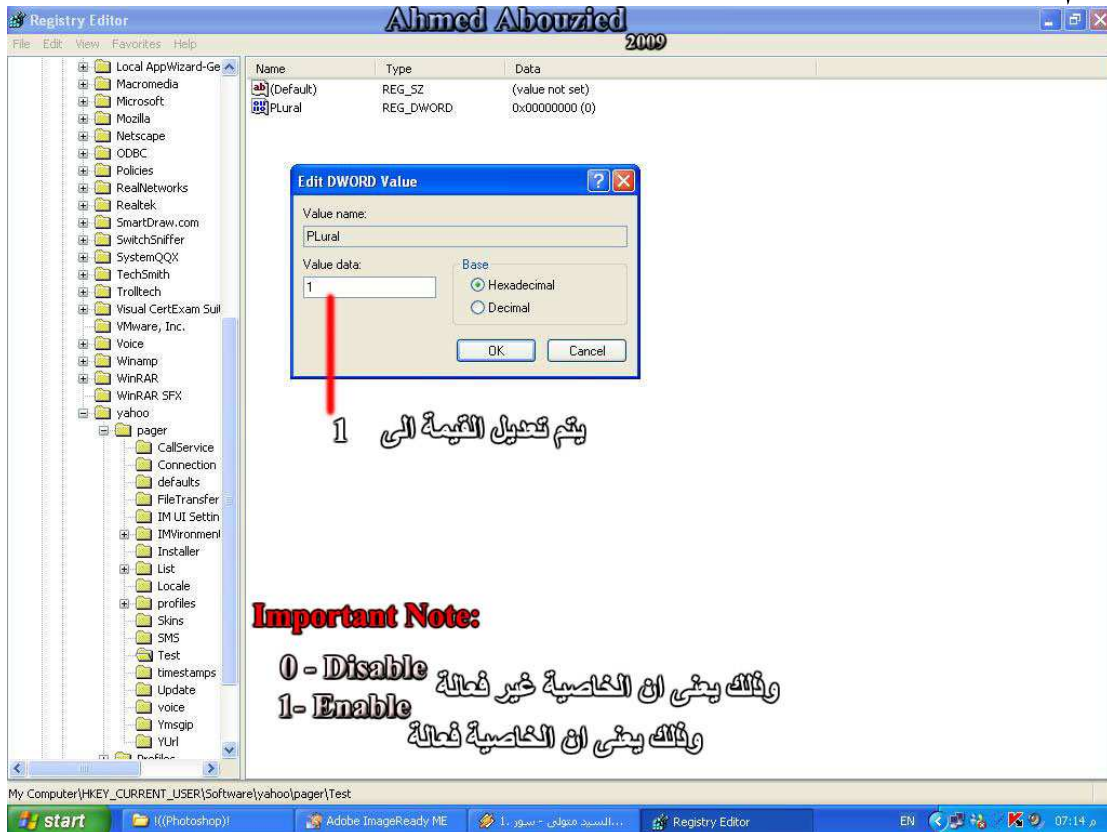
Registry Editor
Ahmed Abouzied
2009
File Edit View Favorites Help

Local AppWizard-Ge
Macromedia
Microsoft
Mozilla
Netscape
ODBC
Policies
RealNetworks
Realtek
SmartDraw.com
SwitchSniffer
SystemQQX
TechSmith
Trolltech
Visual CertExam Sui
VMware, Inc.
Voice
Winamp
WinRAR
WinRAR SFX
yahoo
pager
CallService
Connection
defaults
FileTransfer
IM UI Settin
IMVironment
Installer
List
Locale
profiles
Skins
SMS
Test
timestamps
Update
voice
Ymsgip
YUrl
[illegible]

| Name | Type | Data |
|---|---|---|
| (Default) | REG_SZ | (value not set) |
| PLural | REG_DWORD | 0x00000000 (0) |

Edit DWORD Value
Value name:
PLural
Value data:
1
Base
Hexadecimal
Decimal
OK
Cancel

يتم تعديل القيمة الى 1

Important Note:
0 - Disable وذلك يعنى ان الخاصية غير فعالة
1- Enable
وذلك يعنى ان الخاصية فعالة

My Computer\HKEY_CURRENT_USER\Software\yahoo\pager\Test
start
!((Photoshop))!
Adobe ImageReady ME
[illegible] السيد متولى - سور
Registry Editor
EN
07:14 م